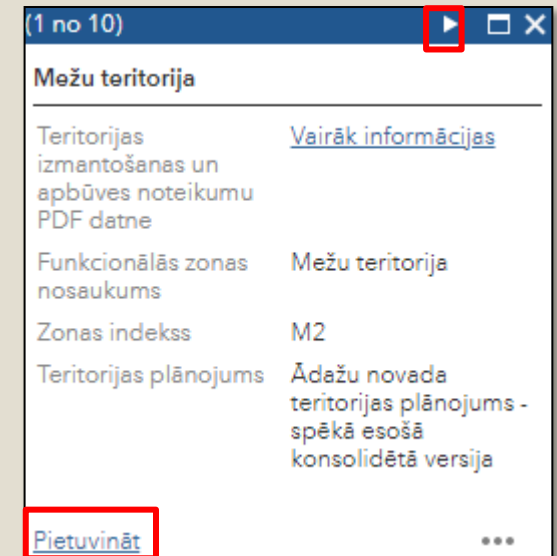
(1 no 10)

Mežu teritorija

| | |
|---|---|
| Teritorijas izmantošanas un apbūves noteikumu PDF datne | Vairāk informācijas |
| Funkcionālās zonas nosaukums | Mežu teritorija |
| Zonas indekss | M2 |
| Teritorijas plānojums | Ādažu novada teritorijas plānojums - spēkā esošā konsolidētā versija |

Pietuvināt